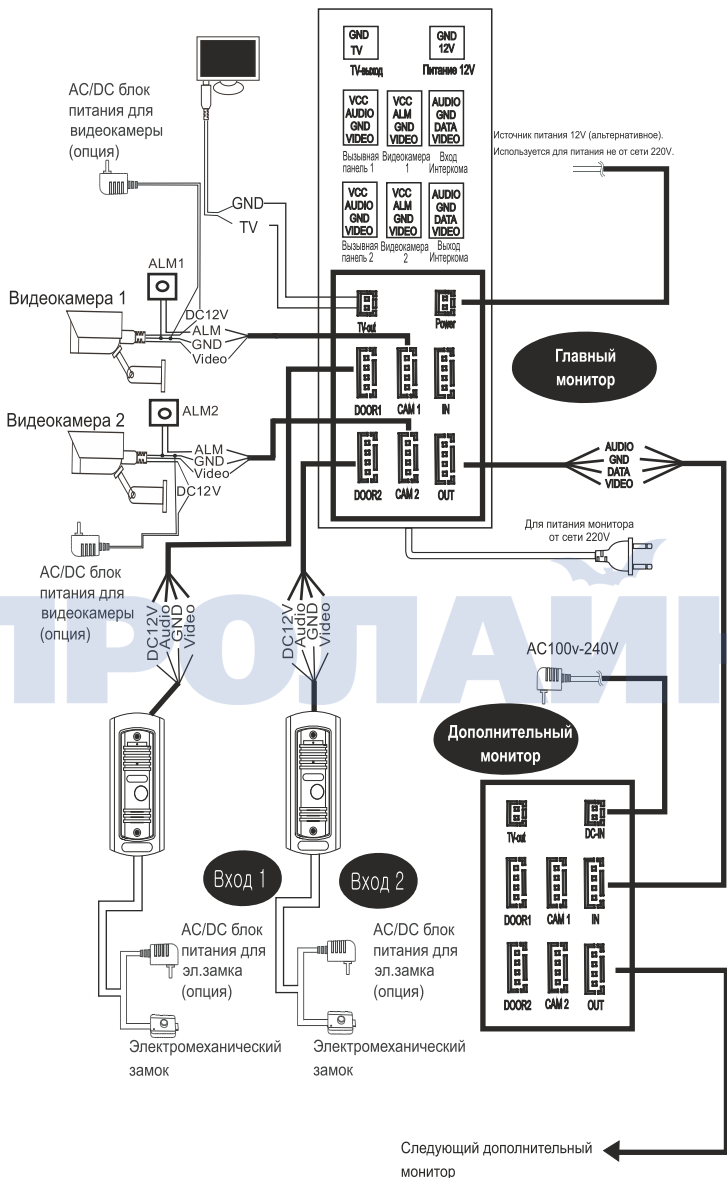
GND
TV
TV-выход

GND
12V
Питание 12V

VCC
AUDIO
GND
VIDEO
Вызывная панель 1

VCC
ALM
GND
VIDEO
Видеокамера 1

AUDIO
GND
DATA
VIDEO
Вход Интеркома

VCC
AUDIO
GND
VIDEO
Вызывная панель 2

VCC
ALM
GND
VIDEO
Видеокамера 2

AUDIO
GND
DATA
VIDEO
Выход Интеркома

Источник питания 12V (альтернативное).
Используется для питания не от сети 220V.

AC/DC блок питания для видеокамеры (опция)

GND
TV

ALM1
Видеокамера 1
DC12V
ALM
GND
Video

TV-out
Power

Главный монитор

DOOR1
CAM 1
IN

ALM2
Видеокамера 2
ALM
GND
Video
DC12V

DOOR2
CAM 2
OUT

AUDIO
GND
DATA
VIDEO

Для питания монитора от сети 220V

AC/DC блок питания для видеокамеры (опция)

ПРОЛАЙН

DC12V
Audio
GND
Video

DC12V
Audio
GND
Video

AC100v-240V

Дополнительный монитор

TV-out
DC-IN
DOOR1
CAM 1
IN
DOOR2
CAM 2
OUT

Вход 1
Вход 2

AC/DC блок питания для эл.замка (опция)

AC/DC блок питания для эл.замка (опция)

Электромеханический замок

Электромеханический замок

Следующий дополнительный монитор